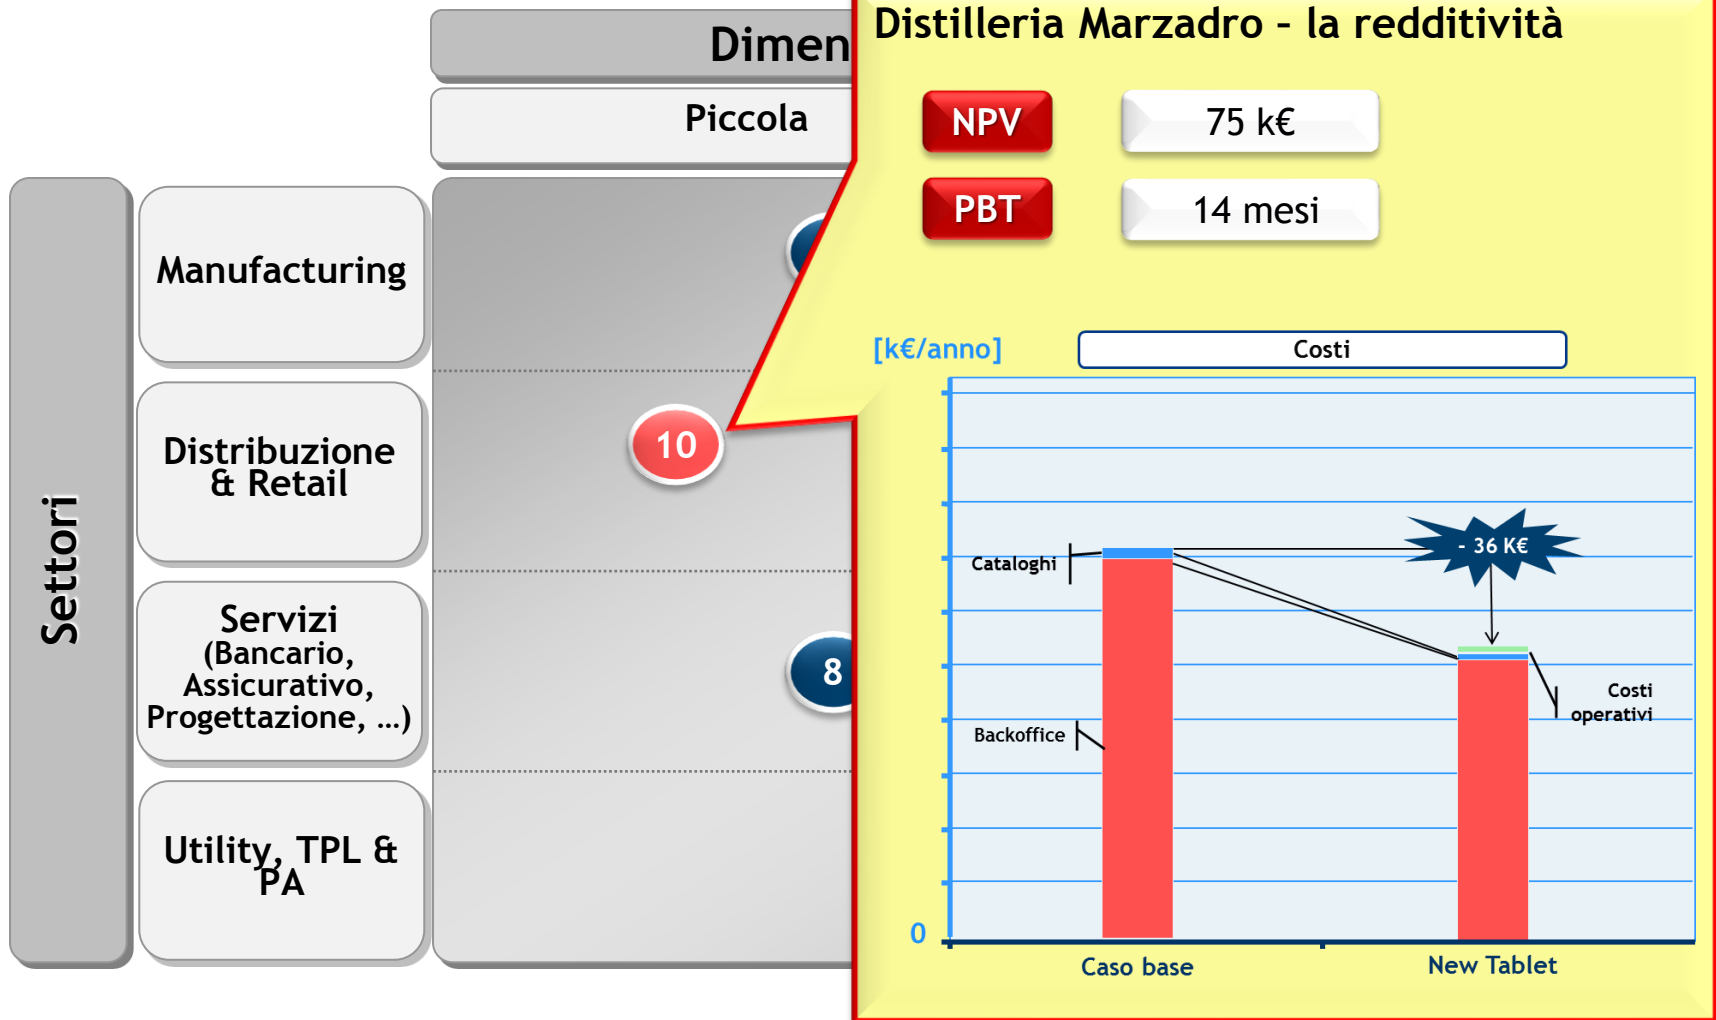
Dimen

Piccola

Settori

Manufacturing

Distribuzione & Retail

Servizi (Bancario, Assicurativo, Progettazione, …)

Utility, TPL & PA

10

8

Distilleria Marzadro - la redditività

NPV

75 k€

PBT

14 mesi

[k€/anno]

Costi

- 36 K€

Cataloghi

Costi operativi

Backoffice

0

Caso base

New Tablet